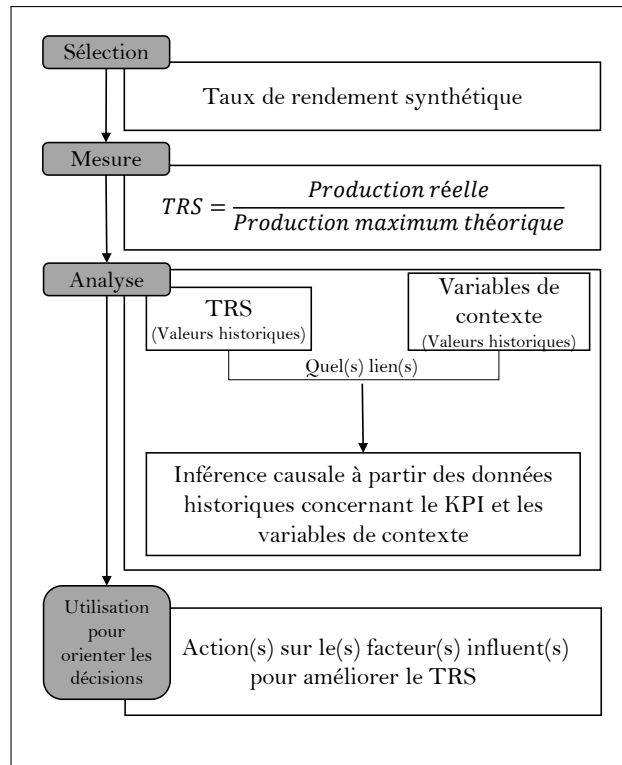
Sélection

Taux de rendement synthétique

Mesure

$TRS = \frac{Production\ réelle}{Production\ maximum\ théorique}$

Analyse

TRS
(Valeurs historiques)

Variables de contexte
(Valeurs historiques)

Quel(s) lien(s)

Inférence causale à partir des données historiques concernant le KPI et les variables de contexte

Utilisation pour orienter les décisions

Action(s) sur le(s) facteur(s) influent(s) pour améliorer le TRS